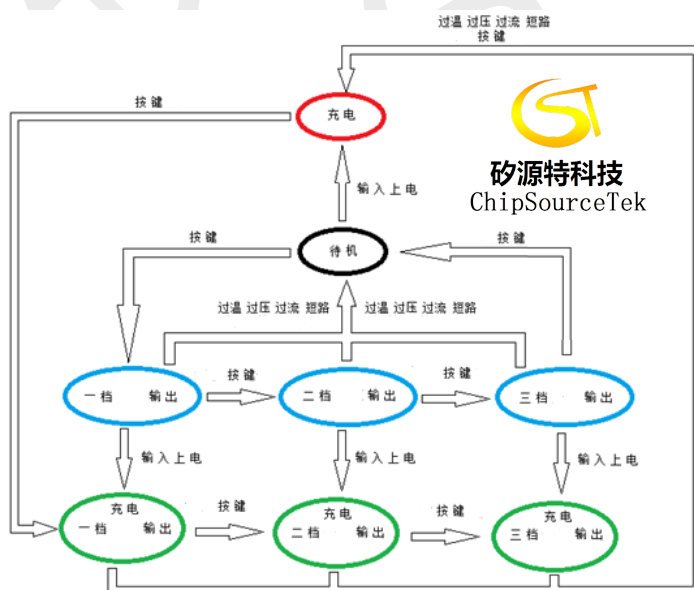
过温 过压 过流 短路
按键

按键

充电

矽源特科技
ChipSourceTek

输入上电

按键

待机

按键

过温 过压 过流 短路

过温 过压 过流 短路

一档 输出

按键

二档 输出

按键

三档 输出

输入上电

输入上电

输入上电

充电
一档 输出

按键

充电
二档 输出

按键

充电
三档 输出